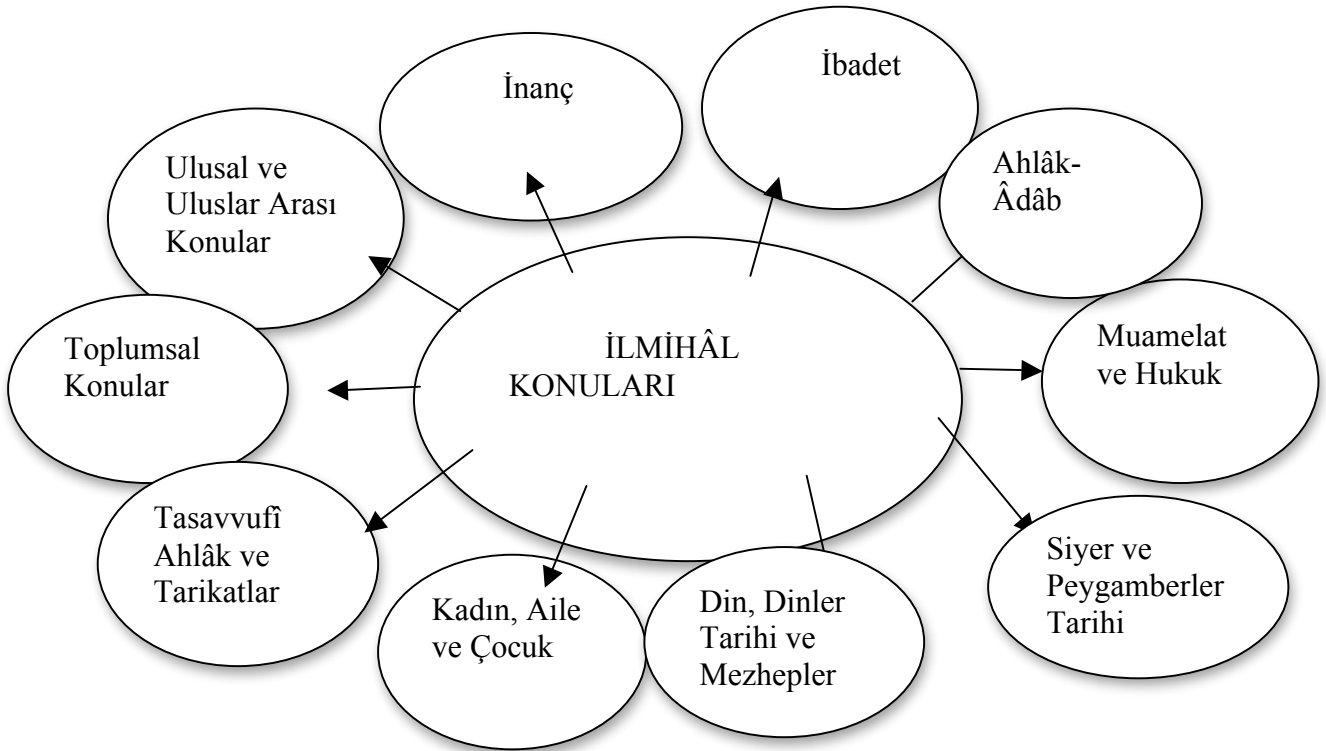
İnanç

İbadet

Ulusal ve Uluslar Arası Konular

Ahlâk-Âdâb

İLMİHÂL KONULARI

Toplumsal Konular

Muamelat ve Hukuk

Tasavvufî Ahlâk ve Tarikatlar

Siyer ve Peygamberler Tarihi

Kadın, Aile ve Çocuk

Din, Dinler Tarihi ve Mezhepler